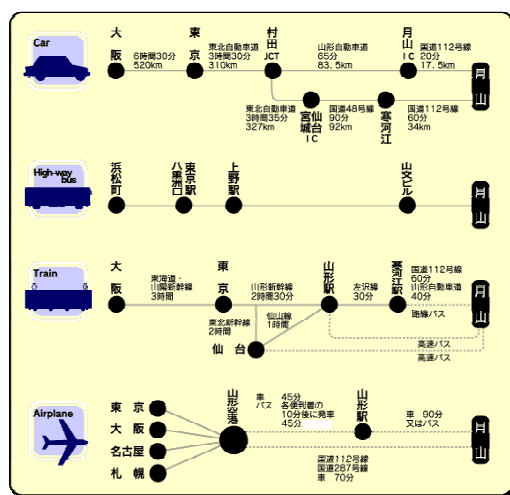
Car

大阪

6時間30分
520km

東京

東北自動車道
3時間30分
310km

村田JCT

山形自動車道
65分
83.5km

月山IC

国道112号線
20分
17.5km

月山

東北自動車道
3時間35分
327km

宮城仙台IC

国道48号線
90分
92km

寒河江

国道112号線
60分
34km

High-way bus

浜松町

八重洲口

東京駅

上野駅

山交ビル

月山

Train

大阪

東海道・山陽新幹線
3時間

東京

山形新幹線
2時間30分

山形駅

左沢線
30分

寒河江駅

国道112号線
60分
山形自動車道
40分

月山

東北新幹線
2時間

仙山線
1時間

仙台

路線バス

高速バス

高速バス

Airplane

東京

大阪

名古屋

札幌

山形空港

車 45分
バス 各便到着の10分後に発車
45分

山形駅

車 90分
又はバス

国道112号線
国道287号線
車 70分

月山